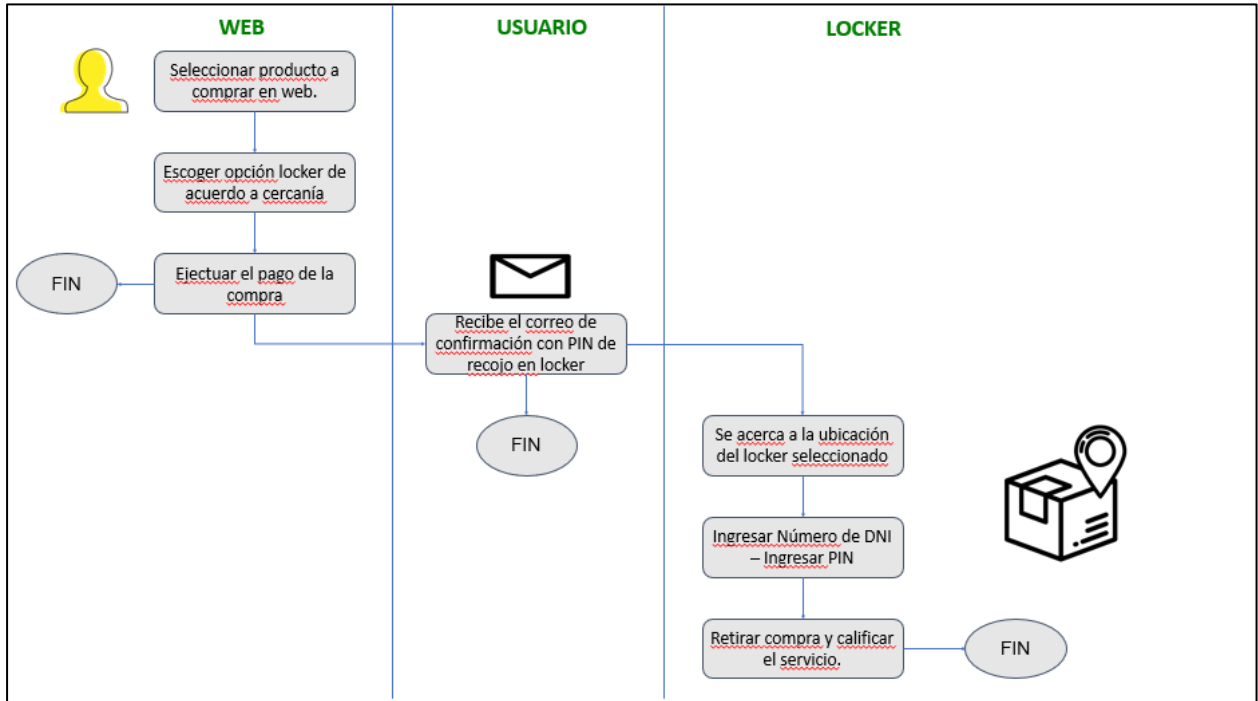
WEB

USUARIO

LOCKER

Seleccionar producto a comprar en web.

Escoger opción locker de acuerdo a cercanía

Ejectuar el pago de la compra

FIN

Recibe el correo de confirmación con PIN de recojo en locker

FIN

Se acerca a la ubicación del locker seleccionado

Ingresar Número de DNI – Ingresar PIN

Retirar compra y calificar el servicio.

FIN